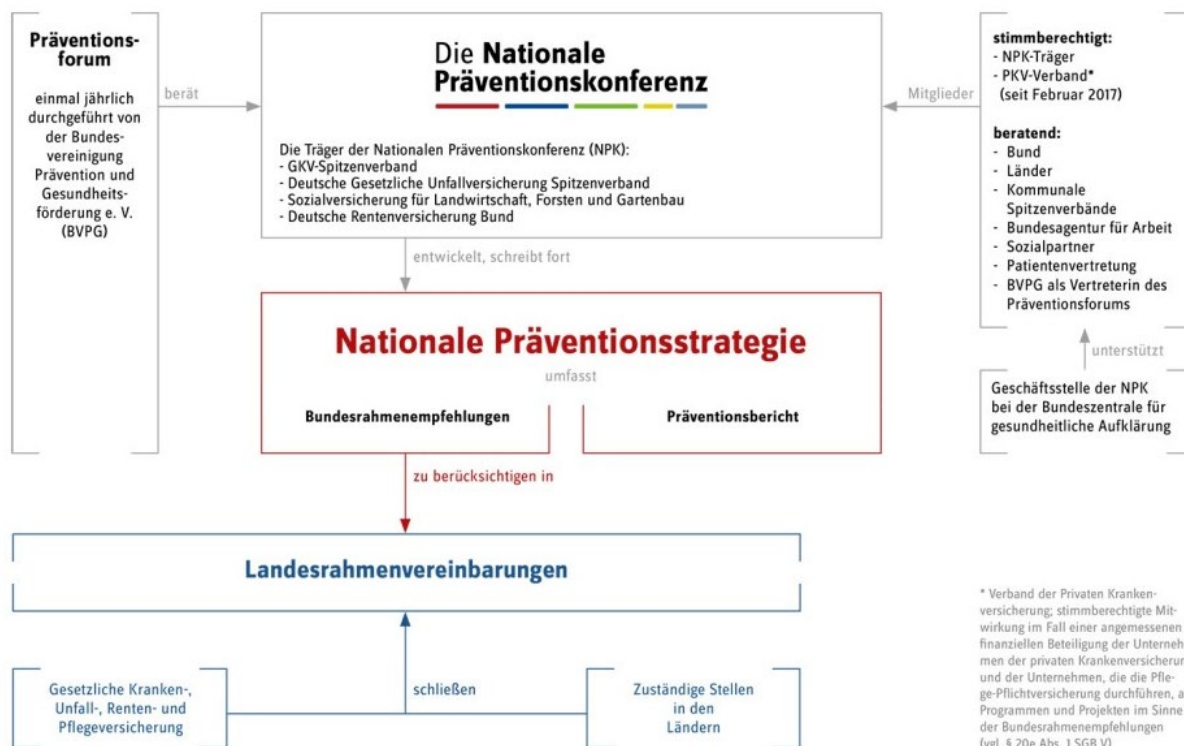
Präventionsforum

einmal jährlich durchgeführt von der Bundesvereinigung Prävention und Gesundheitsförderung e. V. (BVPG)

berät

Die Nationale Präventionskonferenz

Die Träger der Nationalen Präventionskonferenz (NPK):
- GKV-Spitzenverband
- Deutsche Gesetzliche Unfallversicherung Spitzenverband
- Sozialversicherung für Landwirtschaft, Forsten und Gartenbau
- Deutsche Rentenversicherung Bund

Mitglieder

stimmberechtigt:
- NPK-Träger
- PKV-Verband*
(seit Februar 2017)

beratend:
- Bund
- Länder
- Kommunale Spitzenverbände
- Bundesagentur für Arbeit
- Sozialpartner
- Patientenvertretung
- BVPG als Vertreterin des Präventionsforums

unterstützt

Geschäftsstelle der NPK bei der Bundeszentrale für gesundheitliche Aufklärung

entwickelt, schreibt fort

Nationale Präventionsstrategie

umfasst

Bundesrahmenempfehlungen

Präventionsbericht

zu berücksichtigen in

Landesrahmenvereinbarungen

Gesetzliche Kranken-, Unfall-, Renten- und Pflegeversicherung

schließen

Zuständige Stellen in den Ländern

* Verband der Privaten Krankenversicherung; stimmberechtigte Mitwirkung im Fall einer angemessenen finanziellen Beteiligung der Unterneh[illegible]men der privaten Krankenversicheru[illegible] und der Unternehmen, die die Pflege-Pflichtversicherung durchführen, a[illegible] Programmen und Projekten im Sinne der Bundesrahmenempfehlungen (vgl. § 20e Abs. 1 SGB V)